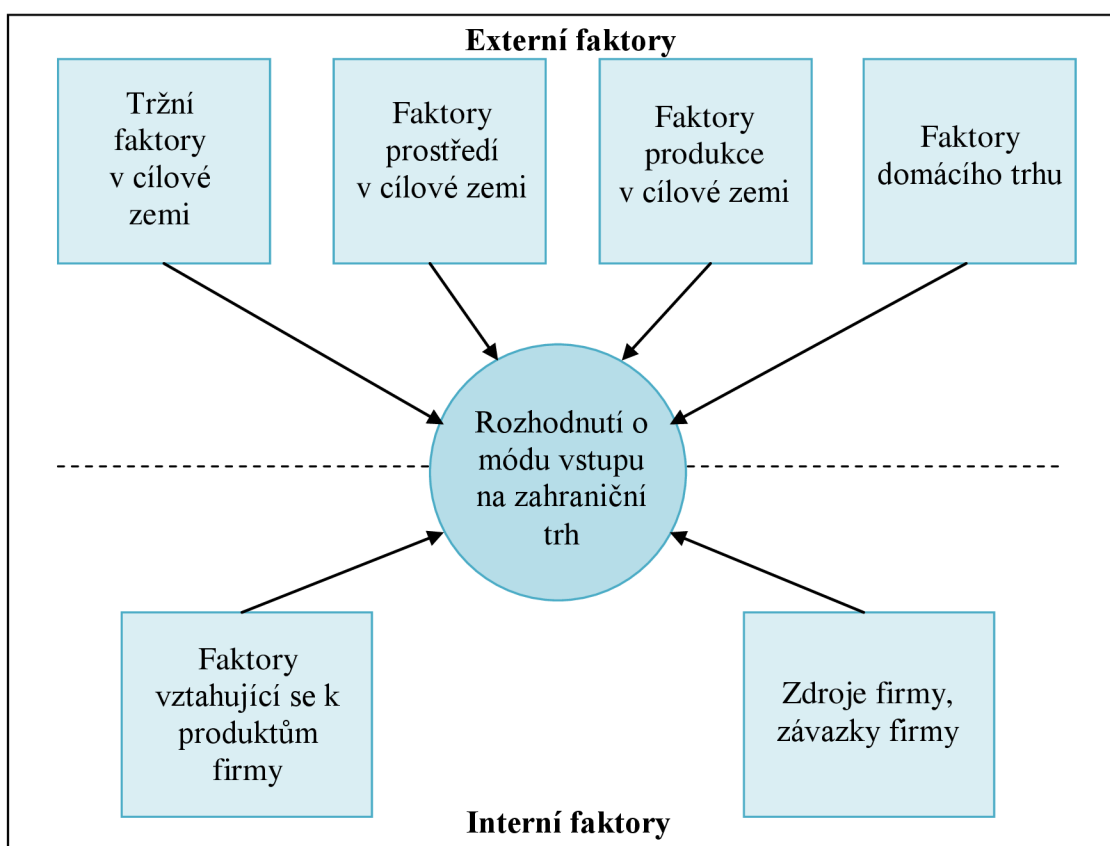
Externí faktory

Tržní faktory v cílové zemi

Faktory prostředí v cílové zemi

Faktory produkce v cílové zemi

Faktory domácího trhu

Rozhodnutí o módu vstupu na zahraniční trh

Faktory vztahující se k produktům firmy

Zdroje firmy, závazky firmy

Interní faktory